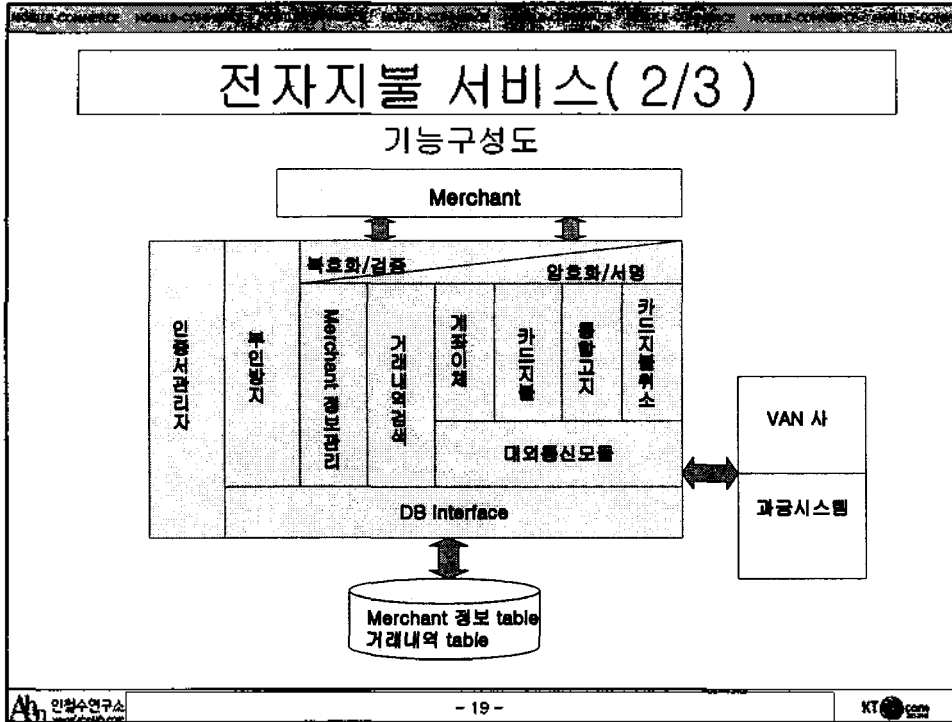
전자지불 서비스( 2/3 )

기능구성도

Merchant

복호화/검증

암호화/서명

인증서관리자

부인방지

Merchant 정보관리

거래내역검색

계좌이체

카드지불

통합고지

카드지불취소

대외통신모듈

DB Interface

VAN 사

과금시스템

Merchant 정보 table
거래내역 table

안철수연구소

– 19 –

KT